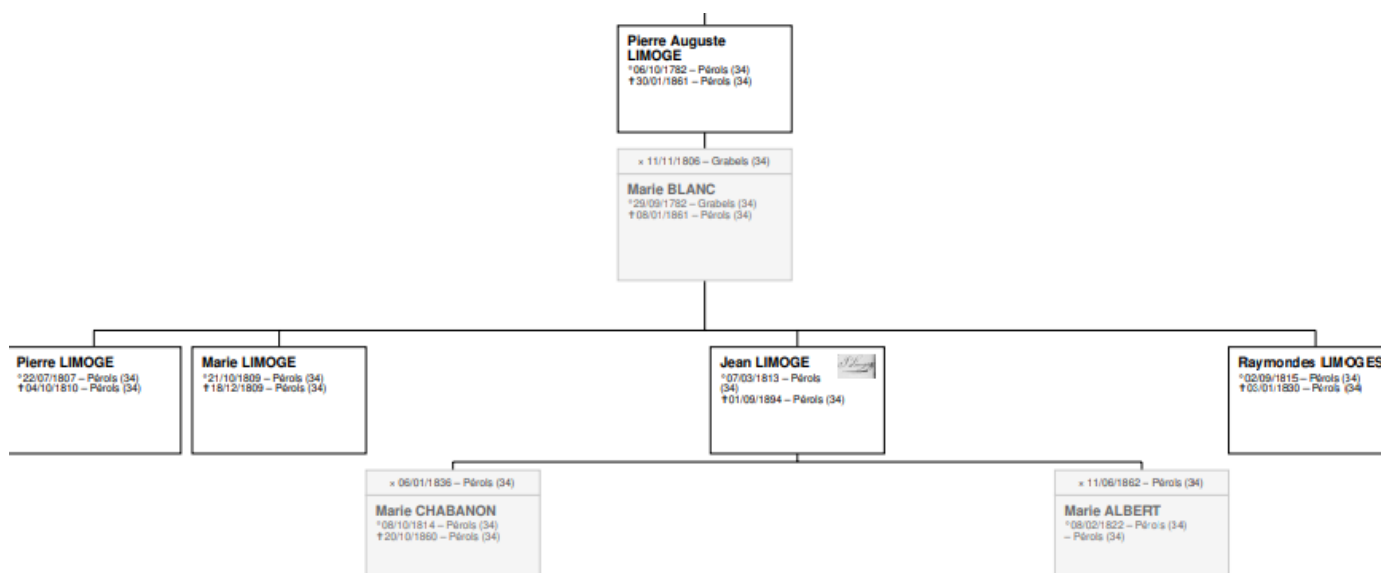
Pierre Auguste LIMOGE
°06/10/1782 – Pérols (34)
✝30/01/1861 – Pérols (34)

× 11/11/1806 – Grabels (34)

Marie BLANC
°29/09/1782 – Grabels (34)
✝08/01/1861 – Pérols (34)

Pierre LIMOGE
°22/07/1807 – Pérols (34)
✝04/10/1810 – Pérols (34)

Marie LIMOGE
°21/10/1809 – Pérols (34)
✝18/12/1809 – Pérols (34)

Jean LIMOGE
°07/03/1813 – Pérols (34)
✝01/09/1894 – Pérols (34)

Raymondes LIMOGES
°02/09/1815 – Pérols (34)
✝03/01/1830 – Pérols (34)

× 06/01/1836 – Pérols (34)

Marie CHABANON
°08/10/1814 – Pérols (34)
✝20/10/1860 – Pérols (34)

× 11/06/1862 – Pérols (34)

Marie ALBERT
°08/02/1822 – Pérols (34)
– Pérols (34)